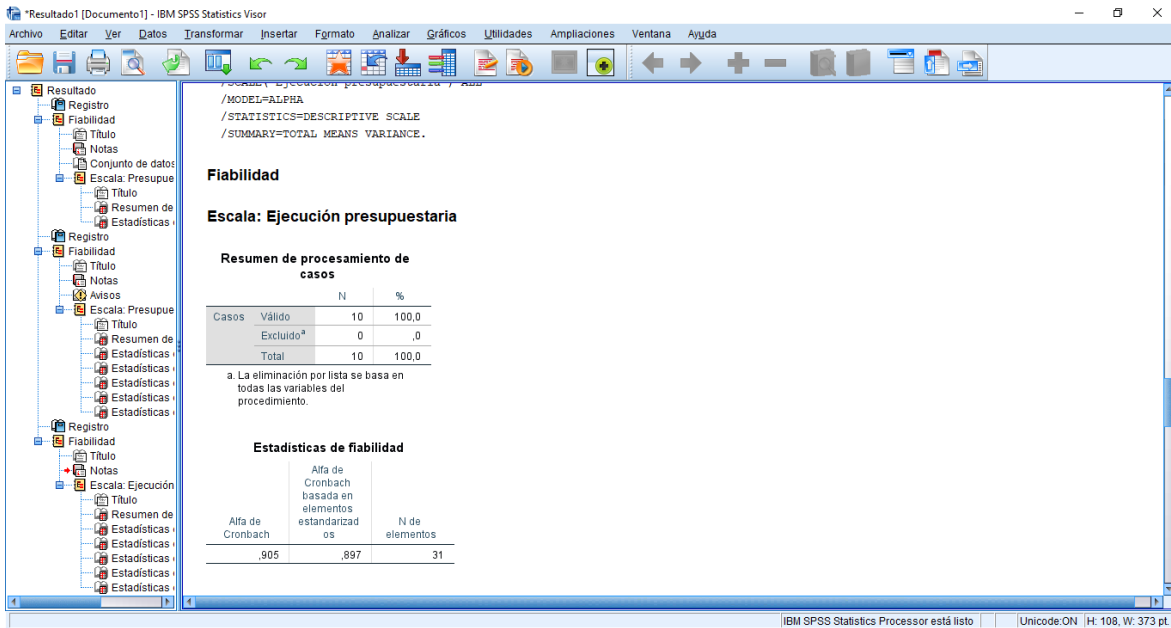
*Resultado1 [Documento1] - IBM SPSS Statistics Visor

Archivo Editar Ver Datos Transformar Insertar Formato Analizar Gráficos Utilidades Ampliaciones Ventana Ayuda

Resultado
Registro
Fiabilidad
Título
Notas
Conjunto de datos
Escala: Presupue
Título
Resumen de
Estadísticas
Registro
Fiabilidad
Título
Notas
Avisos
Escala: Presupue
Título
Resumen de
Estadísticas
Estadísticas
Estadísticas
Estadísticas
Estadísticas
Registro
Fiabilidad
Título
Notas
Escala: Ejecución
Título
Resumen de
Estadísticas
Estadísticas
Estadísticas
Estadísticas
Estadísticas

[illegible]
/MODEL=ALPHA
/STATISTICS=DESCRIPTIVE SCALE
/SUMMARY=TOTAL MEANS VARIANCE.

Fiabilidad

Escala: Ejecución presupuestaria

Resumen de procesamiento de casos

| | | N | % |
|---|---|---|---|
| Casos | Válido | 10 | 100,0 |
| | Excluido$^a$ | 0 | ,0 |
| | Total | 10 | 100,0 |

a. La eliminación por lista se basa en todas las variables del procedimiento.

Estadísticas de fiabilidad

| Alfa de Cronbach | Alfa de Cronbach basada en elementos estandarizados | N de elementos |
|---|---|---|
| ,905 | ,897 | 31 |

IBM SPSS Statistics Processor está listo | Unicode:ON | H: 108, W: 373 pt.